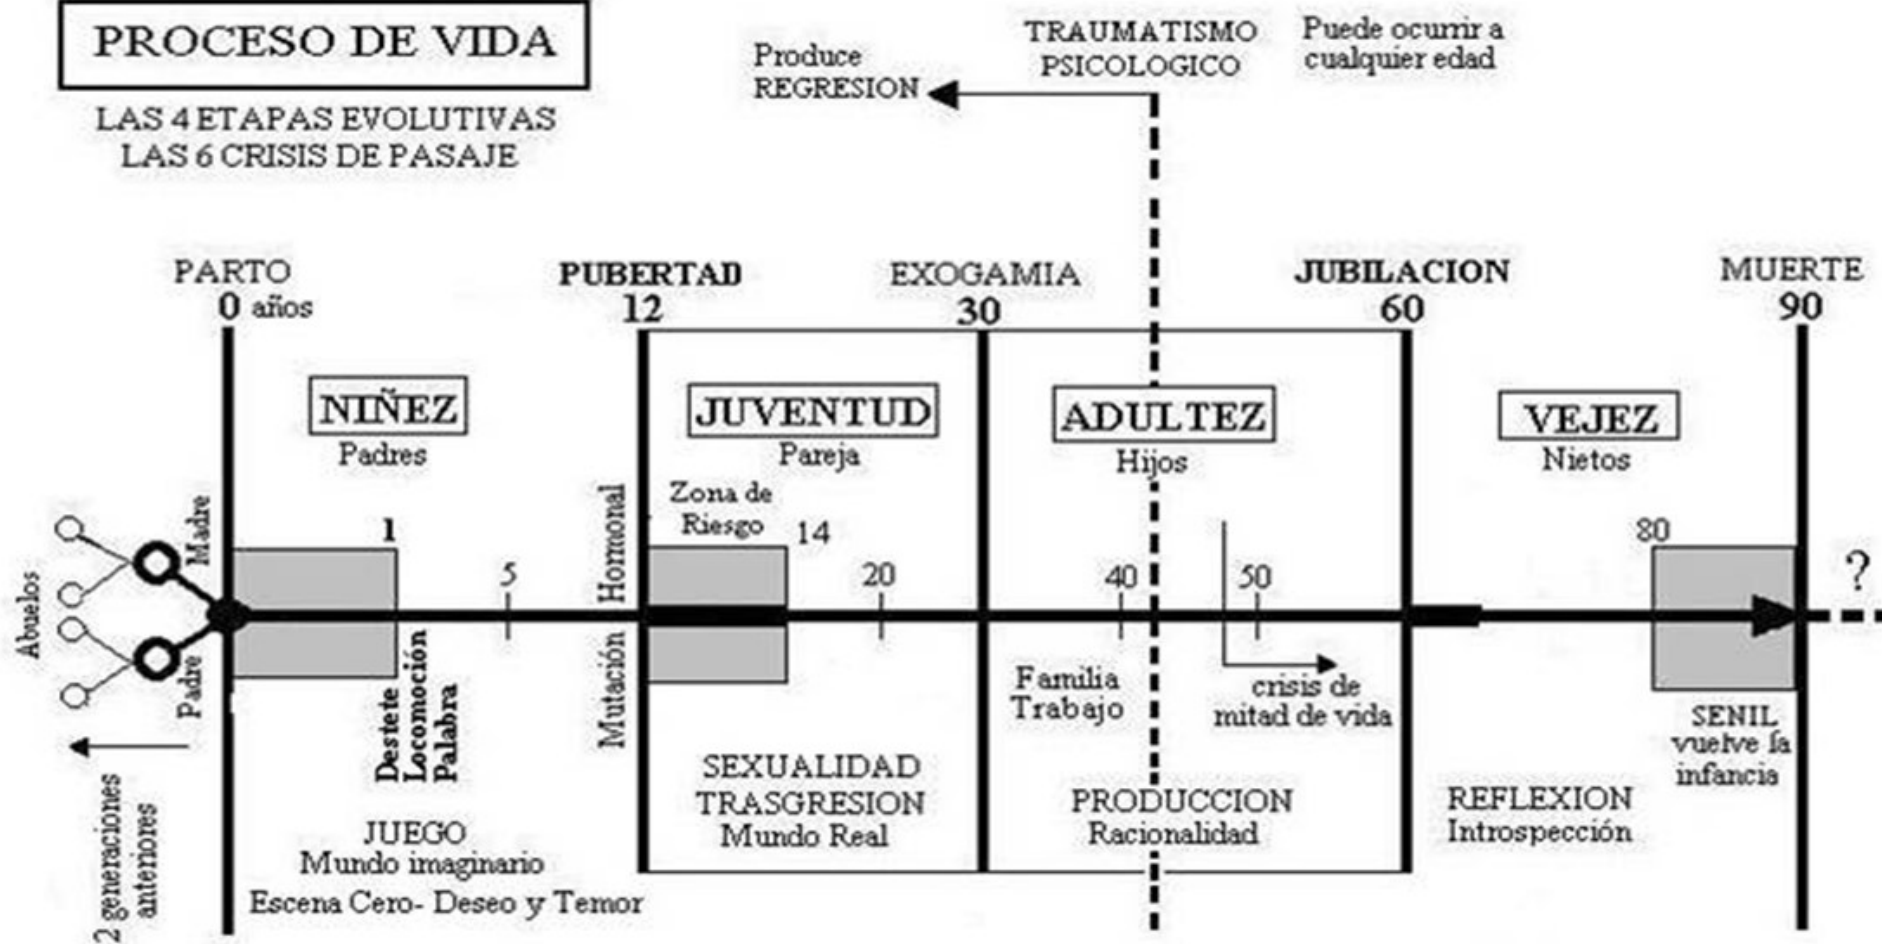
PROCESO DE VIDA

LAS 4 ETAPAS EVOLUTIVAS
LAS 6 CRISIS DE PASAJE

Produce REGRESION

TRAUMATISMO PSICOLOGICO

Puede ocurrir a cualquier edad

PARTO
0 años

PUBERTAD
12

EXOGAMIA
30

JUBILACION
60

MUERTE
90

NIÑEZ
Padres

JUVENTUD
Pareja

ADULTEZ
Hijos

VEJEZ
Nietos

Abuelos

Madre

Padre

1

5

Hormonal

Mutación

Zona de Riesgo

14

20

40

50

80

?

Destete
Locomoción
Palabra

Familia
Trabajo

crisis de mitad de vida

SENIL
vuelve la infancia

2 generaciones anteriores

JUEGO
Mundo imaginario
Escena Cero- Deseo y Temor

SEXUALIDAD
TRASGRESION
Mundo Real

PRODUCCION
Racionalidad

REFLEXION
Introspección